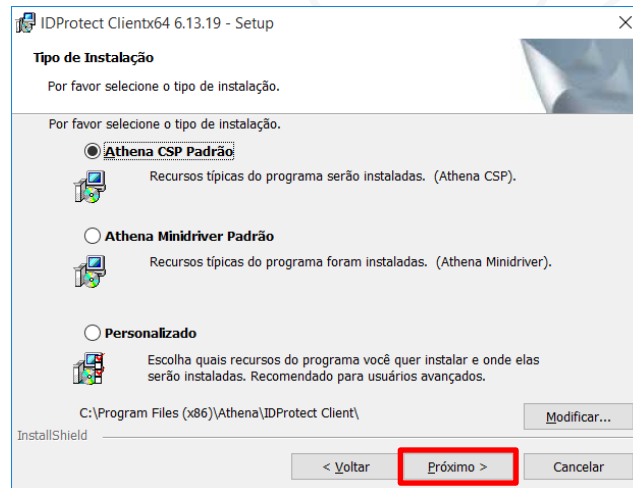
IDProtect Clientx64 6.13.19 - Setup

Tipo de Instalação

Por favor selecione o tipo de instalação.

Por favor selecione o tipo de instalação.

Athena CSP Padrão

Recursos típicas do programa serão instaladas. (Athena CSP).

Athena Minidriver Padrão

Recursos típicas do programa foram instaladas. (Athena Minidriver).

Personalizado

Escolha quais recursos do programa você quer instalar e onde elas serão instaladas. Recomendado para usuários avançados.

C:\Program Files (x86)\Athena\IDProtect Client\

Modificar...

InstallShield

< Voltar

Próximo >

Cancelar